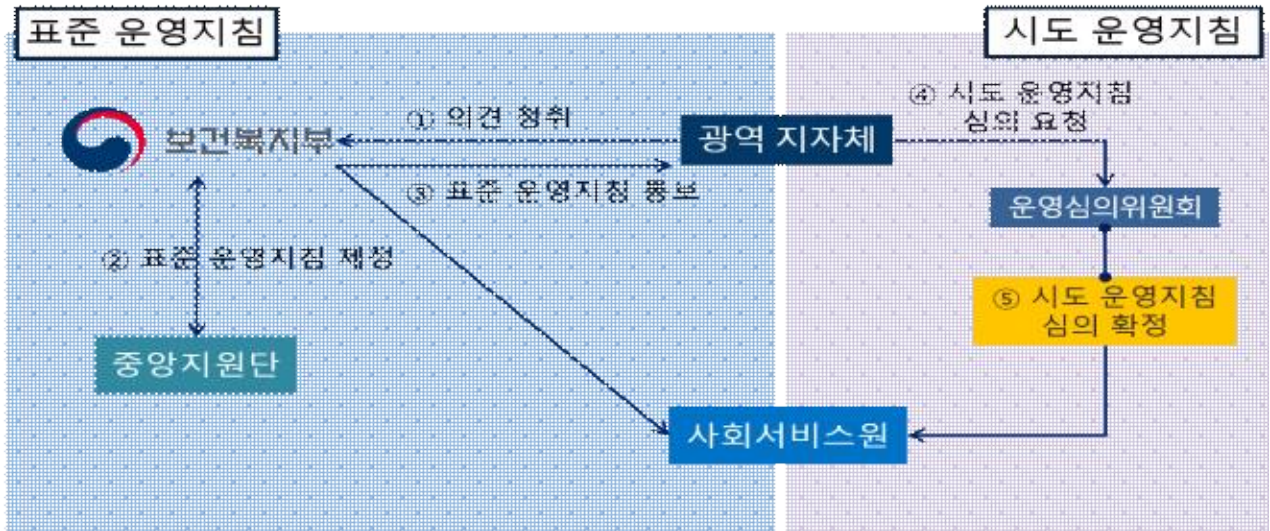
표준 운영지침

시도 운영지침

보건복지부

① 의견 청취

광역 지자체

④ 시도 운영지침 심의 요청

③ 표준 운영지침 통보

운영심의위원회

② 표준 운영지침 제정

⑤ 시도 운영지침 심의 확정

중앙지원단

사회서비스원